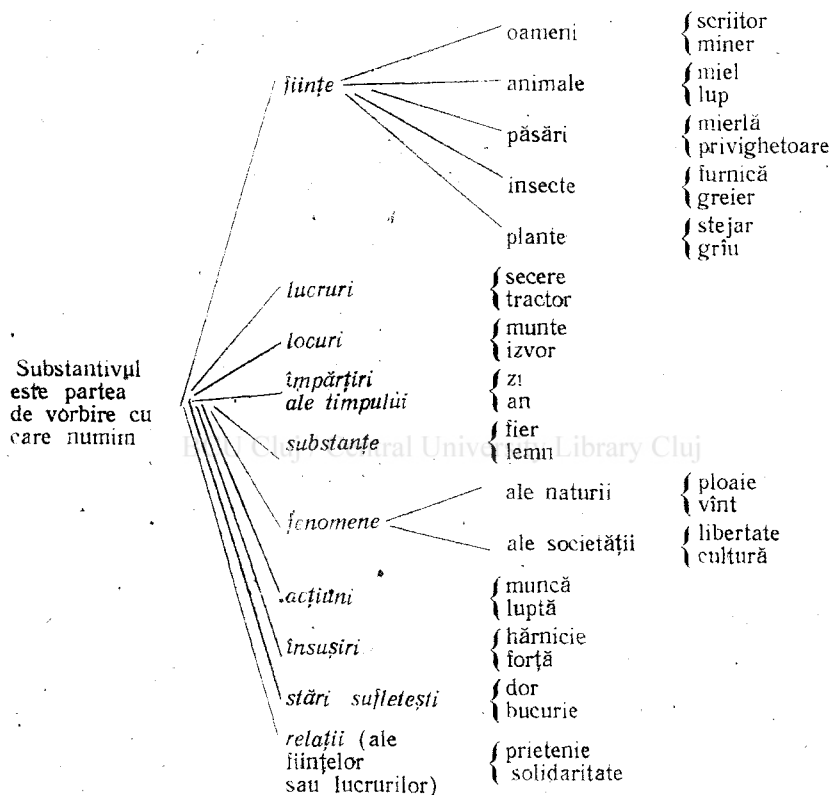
Substantivul este partea de vorbire cu care numim

ființe

oameni
scriitor
miner

animale
miel
lup

păsări
mierlă
privighetoare

insecte
furnică
greier

plante
stejar
grîu

lucruri
secere
tractor

locuri
munte
izvor

împărțiri ale timpului
zi
an

substanțe
fier
lemn

fenomene

ale naturii
ploaie
vînt

ale societății
libertate
cultură

acțiuni
muncă
luptă

însușiri
hărnicie
forță

stări sufletești
dor
bucurie

relații (ale ființelor sau lucrurilor)
prietenie
solidaritate

BCU Cluj / Central University Library Cluj